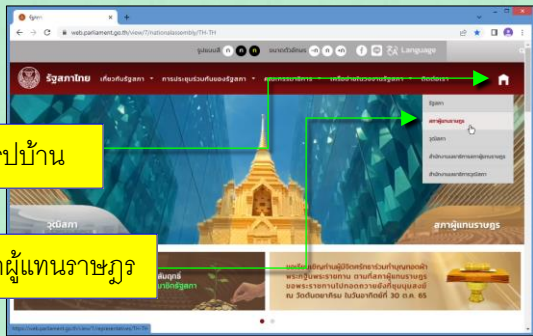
รัฐสภา
web.parliament.go.th/view/1/nationalassembly/TH-TH
รูปแบบสี
ขนาดตัวอักษร
Language
รัฐสภาไทย
เกี่ยวกับรัฐสภา
การประชุมร่วมกันของรัฐสภา
เครือข่ายในรัฐสภา
ติดต่อเรา
รัฐสภา
สภาผู้แทนราษฎร
วุฒิสภา
สำนักงานเลขาธิการสภาผู้แทนราษฎร
สำนักงานเลขาธิการวุฒิสภา
ปบ้าน
วุฒิสภา
สภาผู้แทนราษฎร
ผู้แทนราษฎร
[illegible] วันที่ 30 ก.ค. 65
https://web.parliament.go.th/view/1/representatives/TH-TH